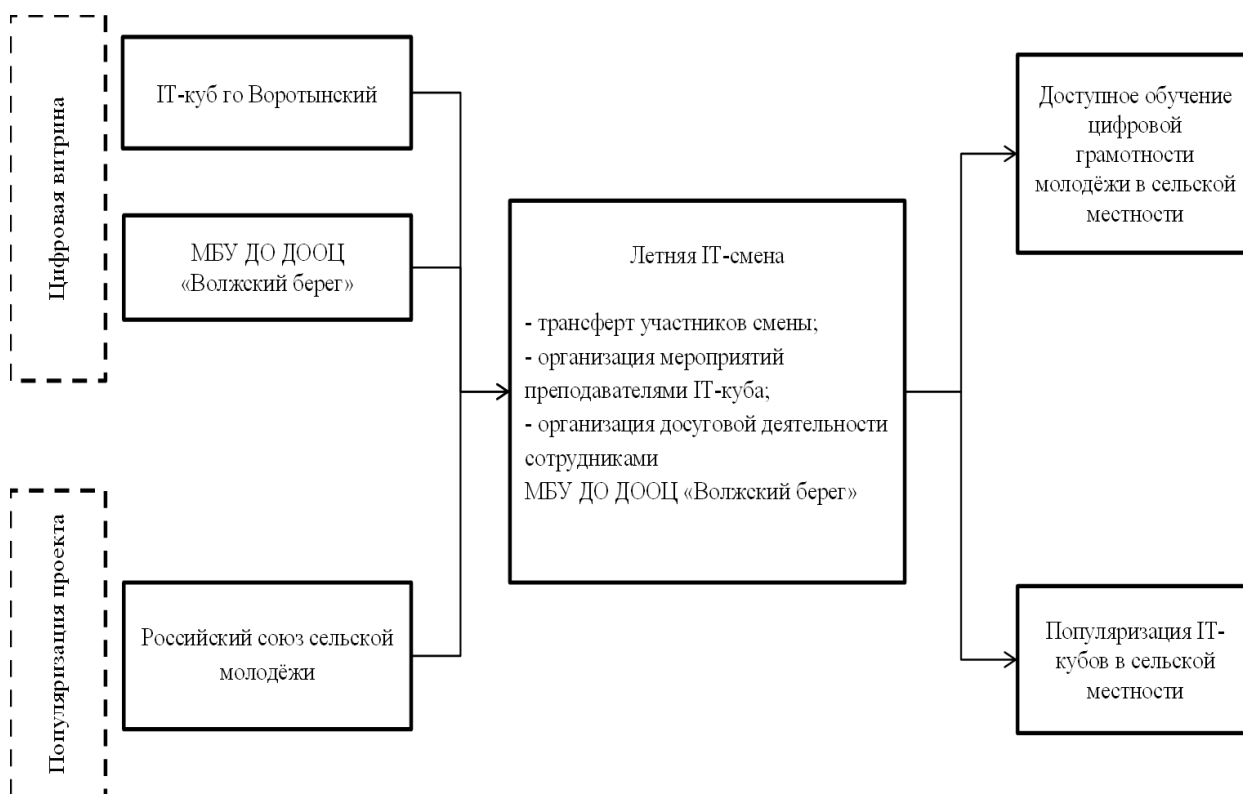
Цифровая витрина

IT-куб го Воротынский

МБУ ДО ДООЦ «Волжский берег»

Популяризация проекта

Российский союз сельской молодёжи

Летняя IT-смена

- трансферт участников смены;
- организация мероприятий преподавателями IT-куба;
- организация досуговой деятельности сотрудниками МБУ ДО ДООЦ «Волжский берег»

Доступное обучение цифровой грамотности молодёжи в сельской местности

Популяризация IT-кубов в сельской местности